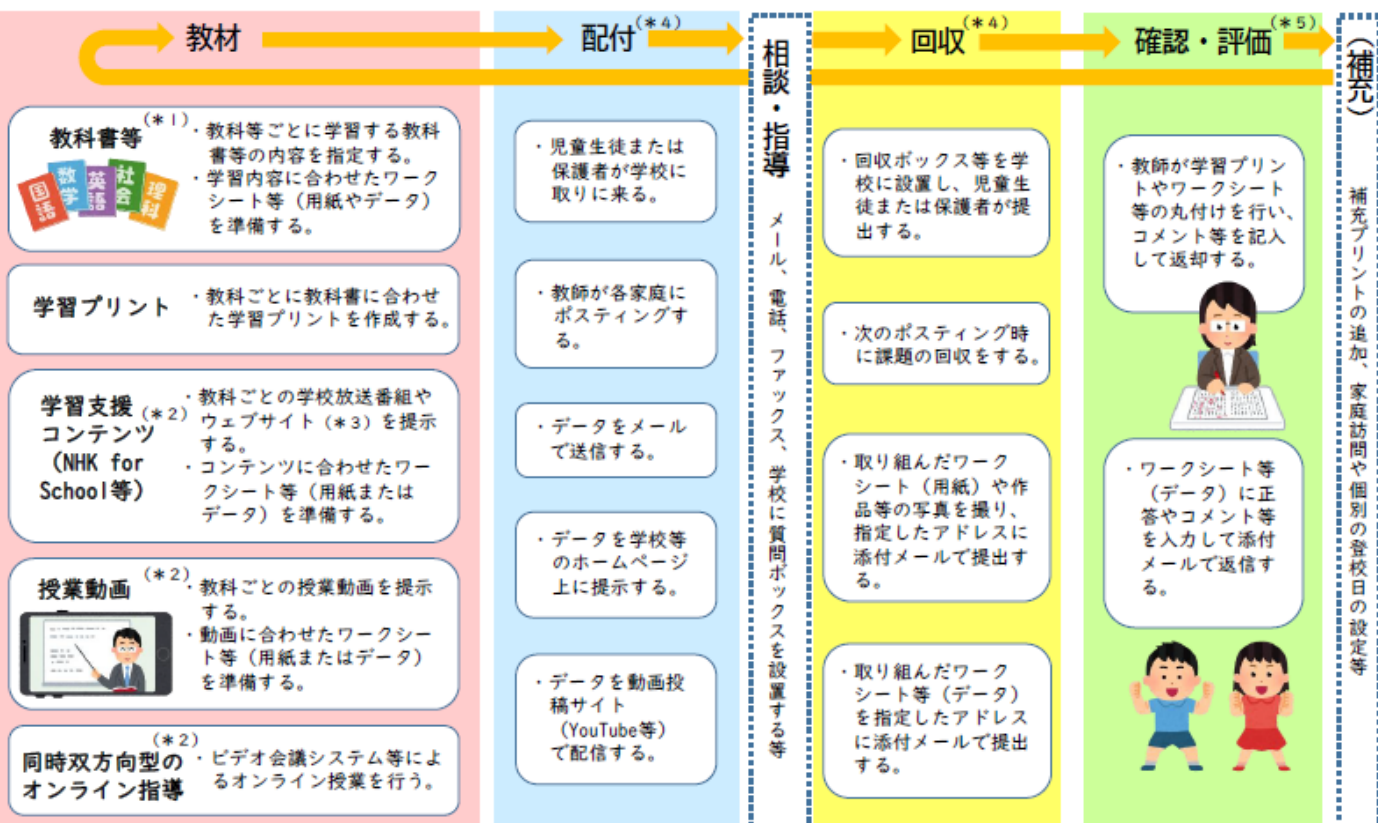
教材

配付（＊4）

相談・指導

回収（＊4）

確認・評価（＊5）

（補充）

教科書等（＊1）
・教科等ごとに学習する教科書等の内容を指定する。
・学習内容に合わせたワークシート等（用紙やデータ）を準備する。

国語 数学 英語 社会 理科

学習プリント
・教科ごとに教科書に合わせた学習プリントを作成する。

学習支援コンテンツ（＊2）（NHK for School等）
・教科ごとの学校放送番組やウェブサイト（＊3）を提示する。
・コンテンツに合わせたワークシート等（用紙またはデータ）を準備する。

授業動画（＊2）
・教科ごとの授業動画を提示する。
・動画に合わせたワークシート等（用紙またはデータ）を準備する。

同時双方向型のオンライン指導（＊2）
・ビデオ会議システム等によるオンライン授業を行う。

・児童生徒または保護者が学校に取りに来る。

・教師が各家庭にポスティングする。

・データをメールで送信する。

・データを学校等のホームページ上に提示する。

・データを動画投稿サイト（YouTube等）で配信する。

メール、電話、ファックス、学校に質問ボックスを設置する等

・回収ボックス等を学校に設置し、児童生徒または保護者が提出する。

・次のポスティング時に課題の回収をする。

・取り組んだワークシート（用紙）や作品等の写真を撮り、指定したアドレスに添付メールで提出する。

・取り組んだワークシート等（データ）を指定したアドレスに添付メールで提出する。

・教師が学習プリントやワークシート等の丸付けを行い、コメント等を記入して返却する。

・ワークシート等（データ）に正答やコメント等を入力して添付メールで返信する。

補充プリントの追加、家庭訪問や個別の登校日の設定等